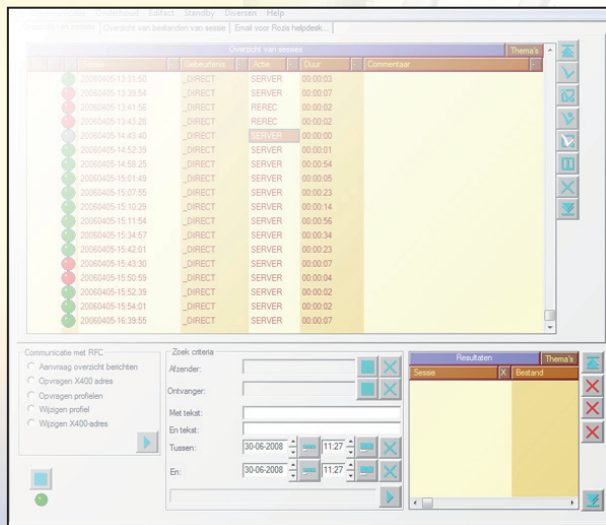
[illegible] Onderhoud Extract Standby Diversen Help

Overzicht van sessies | Overzicht van bestanden van sessie | Email voor Roza helpdesk

Overzicht van sessies | Thema's

| Sessie | Gebeurtenis | Actie | Duur | Commentaar |
|---|---|---|---|---|
| 20060405-13:31:50 | _DIRECT | SERVER | 00:00:03 | |
| 20060405-13:39:54 | _DIRECT | SERVER | 00:00:07 | |
| 20060405-13:41:56 | _DIRECT | REREC | 00:00:02 | |
| 20060405-13:43:26 | _DIRECT | REREC | 00:00:02 | |
| 20060405-14:43:40 | _DIRECT | SERVER | 00:00:00 | |
| 20060405-14:52:39 | _DIRECT | SERVER | 00:00:01 | |
| 20060405-14:59:25 | _DIRECT | SERVER | 00:00:54 | |
| 20060405-15:01:49 | _DIRECT | SERVER | 00:00:05 | |
| 20060405-15:07:55 | _DIRECT | SERVER | 00:00:23 | |
| 20060405-15:10:25 | _DIRECT | SERVER | 00:00:14 | |
| 20060405-15:11:54 | _DIRECT | SERVER | 00:00:56 | |
| 20060405-15:34:57 | _DIRECT | SERVER | 00:00:34 | |
| 20060405-15:42:01 | _DIRECT | SERVER | 00:00:23 | |
| 20060405-15:43:30 | _DIRECT | SERVER | 00:00:07 | |
| 20060405-15:50:59 | _DIRECT | SERVER | 00:00:04 | |
| 20060405-15:52:39 | _DIRECT | SERVER | 00:00:02 | |
| 20060405-15:54:01 | _DIRECT | SERVER | 00:00:02 | |
| 20060405-16:39:55 | _DIRECT | SERVER | 00:00:07 | |

Communicatie met RFC
Aanvraag overzicht berichten
Opvragen X400 adres
Opvragen profielen
Wijzigen profiel
Wijzigen X400-adres

Zoek criteria
Afzender:
Ontvanger:
Met tekst:
En tekst:
Tussen: 30-06-2008 11:27
En: 30-06-2008 11:27

Resultaten | Thema's
Sessie | X | Bestand